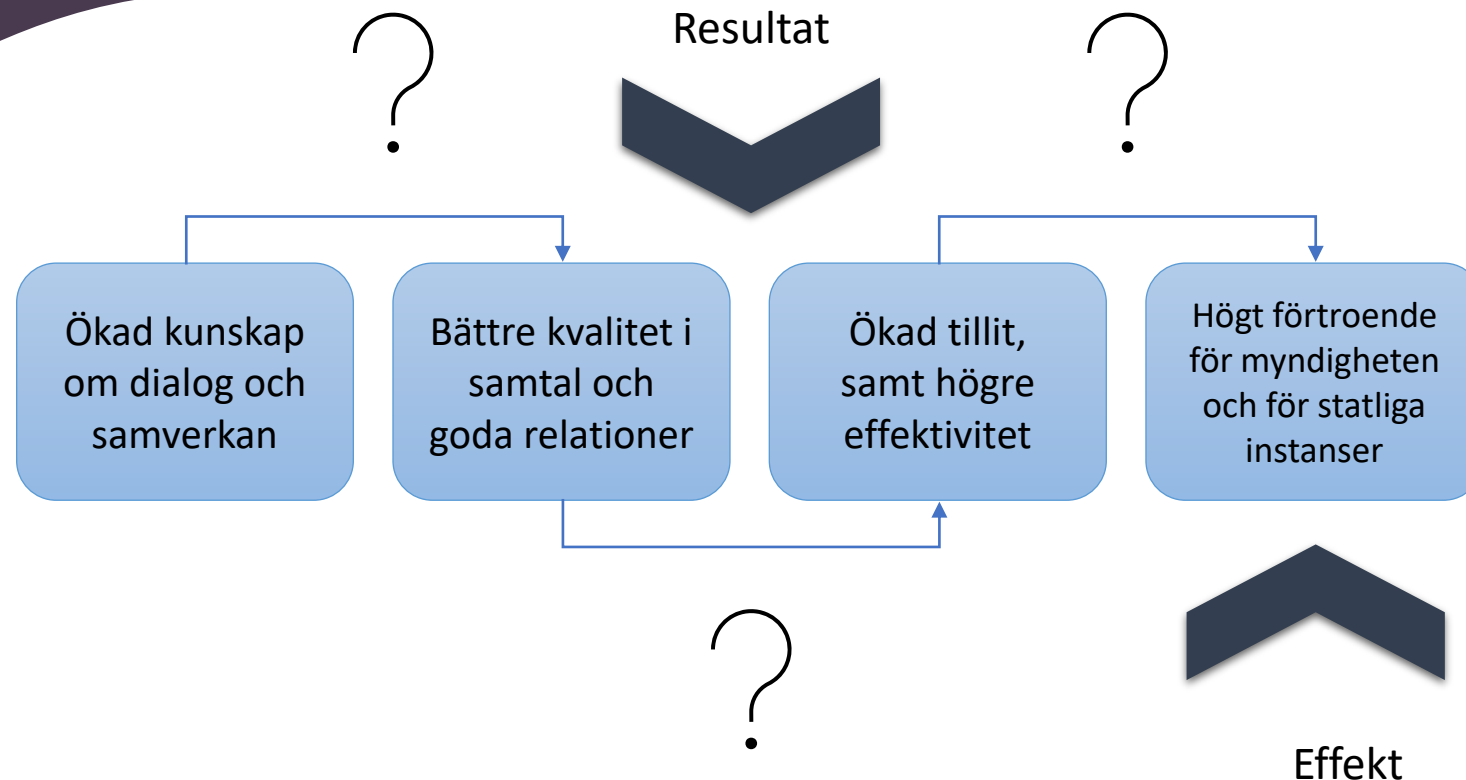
Resultat

?

?

Ökad kunskap om dialog och samverkan

Bättre kvalitet i samtal och goda relationer

Ökad tillit, samt högre effektivitet

Högt förtroende för myndigheten och för statliga instanser

?

Effekt